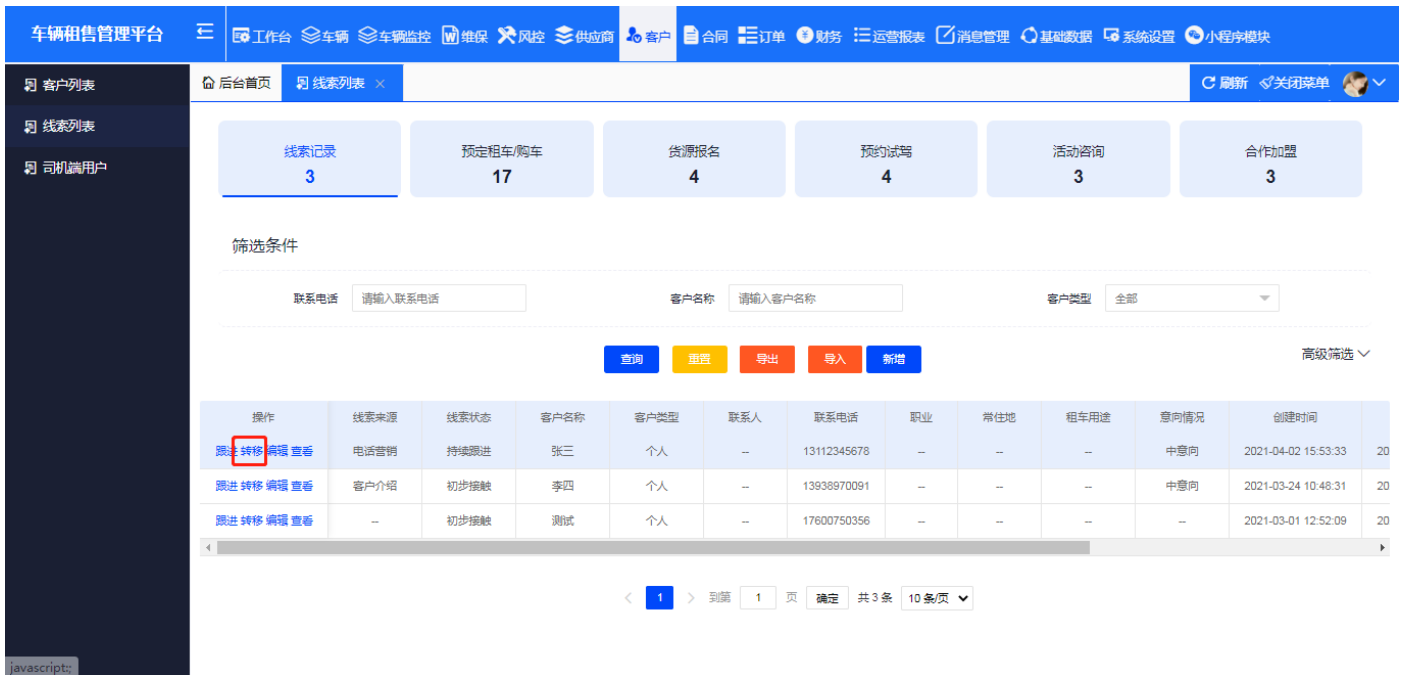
车辆租售管理平台

工作台 车辆 车辆监控 维保 风控 供应商 客户 合同 订单 财务 运营报表 消息管理 基础数据 系统设置 小程序模块

客户列表
线索列表
司机端用户

后台首页 线索列表 ×

刷新 关闭菜单

| 线索记录 | 预定租车/购车 | 货源报名 | 预约试驾 | 活动咨询 | 合作加盟 |
|---|---|---|---|---|---|
| 3 | 17 | 4 | 4 | 3 | 3 |

筛选条件

联系电话 请输入联系电话 客户名称 请输入客户名称 客户类型 全部

查询 重置 导出 导入 新增

高级筛选

| 操作 | 线索来源 | 线索状态 | 客户名称 | 客户类型 | 联系人 | 联系电话 | 职业 | 常住地 | 租车用途 | 意向情况 | 创建时间 | |
|---|---|---|---|---|---|---|---|---|---|---|---|---|
| 跟进 转移 编辑 查看 | 电话营销 | 持续跟进 | 张三 | 个人 | -- | 13112345678 | -- | -- | -- | 中意向 | 2021-04-02 15:53:33 | 20 |
| 跟进 转移 编辑 查看 | 客户介绍 | 初步接触 | 李四 | 个人 | -- | 13938970091 | -- | -- | -- | 中意向 | 2021-03-24 10:48:31 | 20 |
| 跟进 转移 编辑 查看 | -- | 初步接触 | 测试 | 个人 | -- | 17600750356 | -- | -- | -- | -- | 2021-03-01 12:52:09 | 20 |

1 到第 1 页 确定 共3条 10条/页

javascript:;